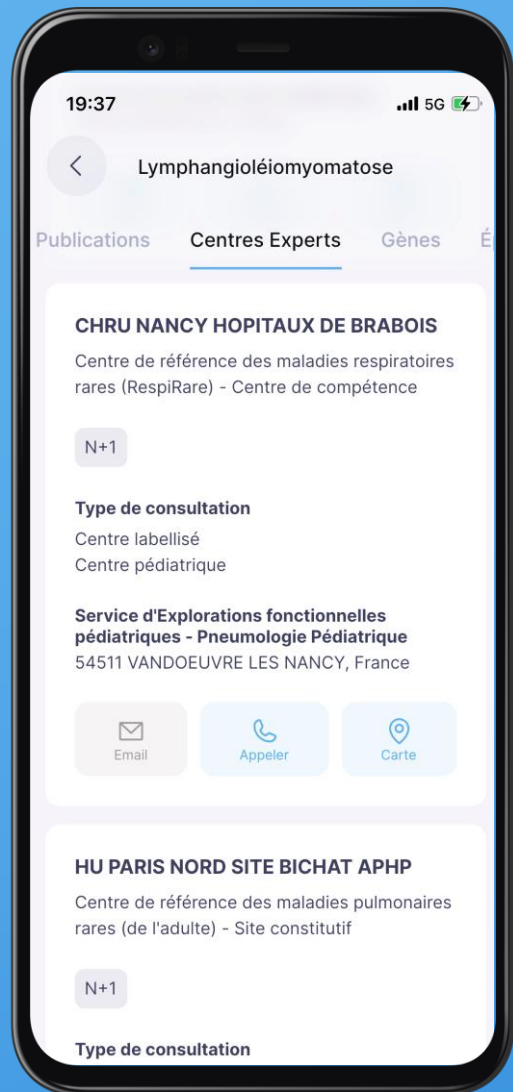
19:37

5G

Lymphangioléiomyomatose

Publications Centres Experts Gènes É

CHRU NANCY HOPITAUX DE BRABOIS

Centre de référence des maladies respiratoires rares (RespiRare) - Centre de compétence

N+1

Type de consultation

Centre labellisé
Centre pédiatrique

Service d'Explorations fonctionnelles pédiatriques - Pneumologie Pédiatrique
54511 VANDOEUVRE LES NANCY, France

Email Appeler Carte

HU PARIS NORD SITE BICHAT APHP

Centre de référence des maladies pulmonaires rares (de l'adulte) - Site constitutif

N+1

Type de consultation